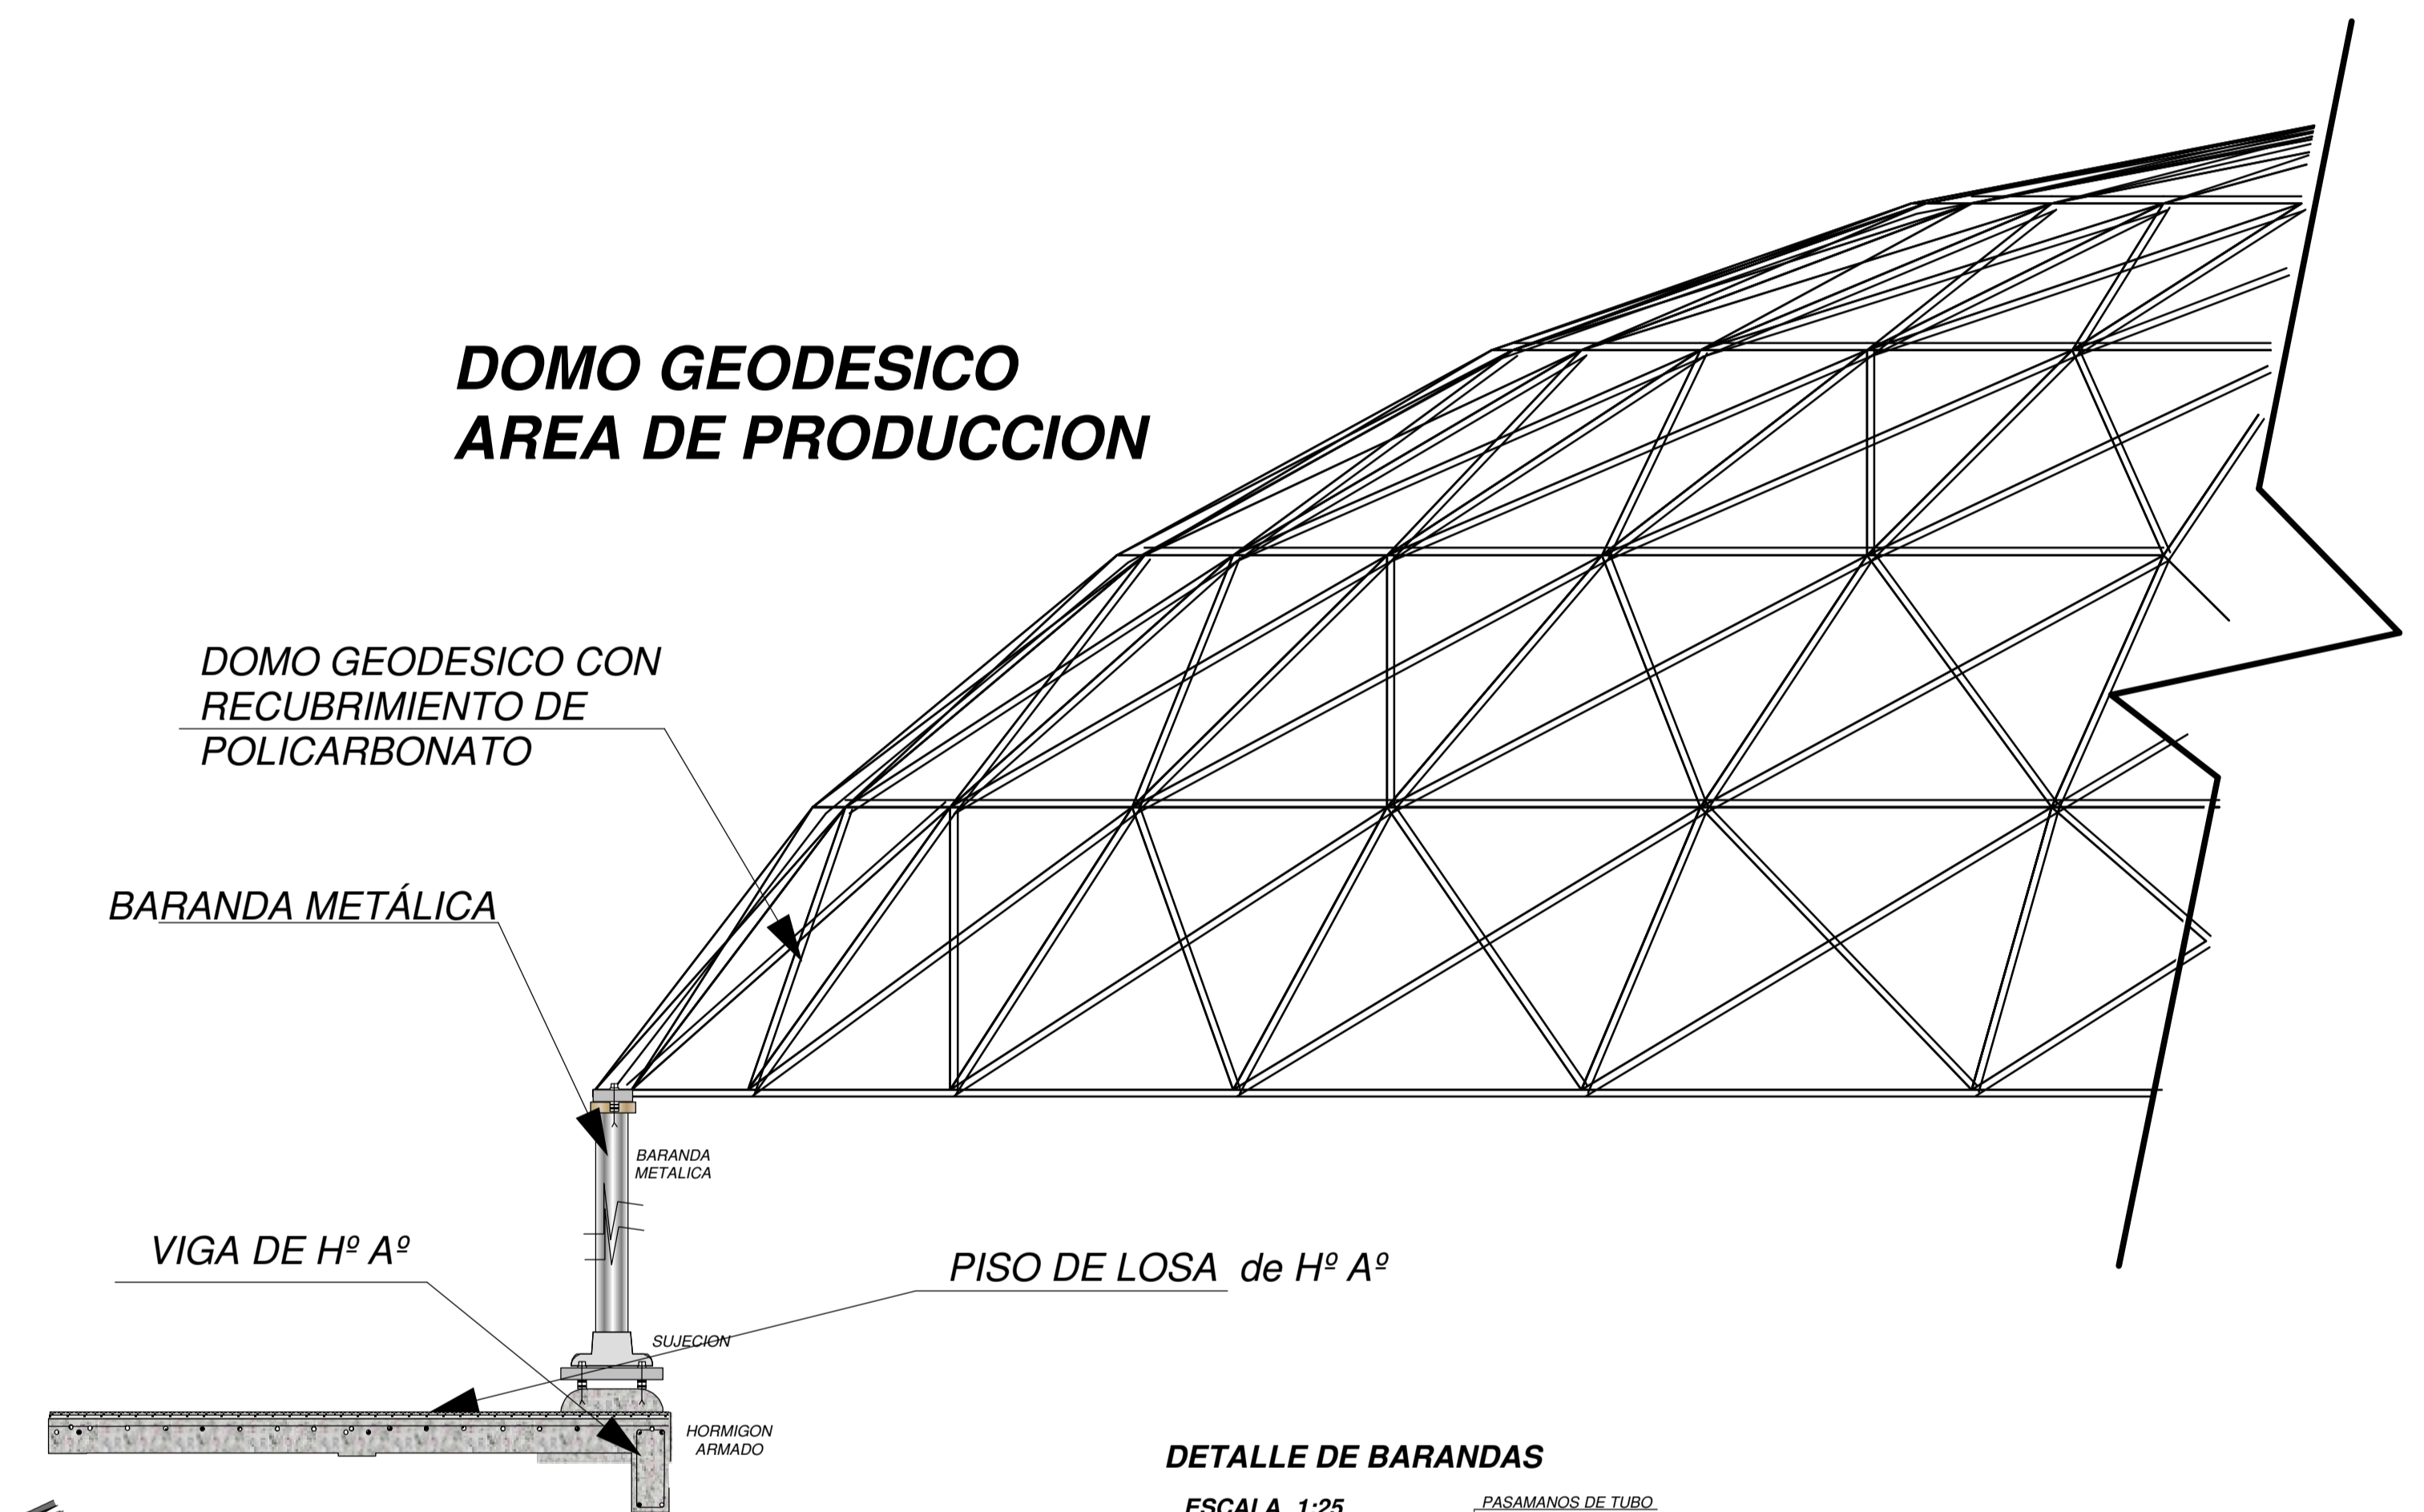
DOMO GEODESICO
AREA DE PRODUCCION

DOMO GEODESICO CON RECUBRIMIENTO DE POLICARBONATO

BARANDA METÁLICA

BARANDA METALICA

VIGA DE Hº Aº

PISO DE LOSA de Hº Aº

SUJECION

HORMIGON ARMADO

DETALLE DE BARANDAS

ESCALA 1:25

PASAMANOS DE TUBO